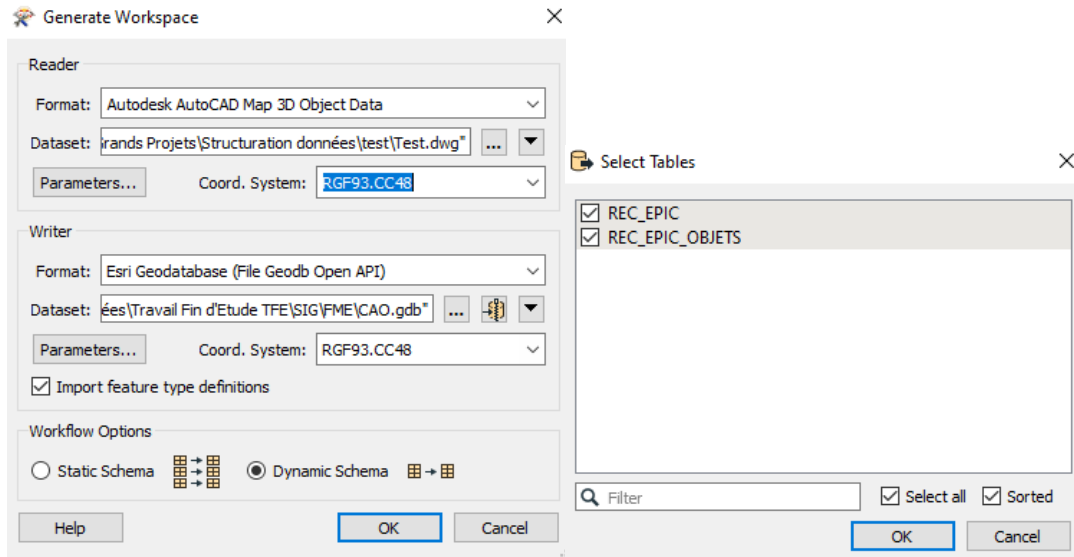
Generate Workspace

Reader

Format: Autodesk AutoCAD Map 3D Object Data

Dataset: Grands Projets\Structuration données\test\Test.dwg"

Parameters...

Coord. System: RGF93.CC48

Writer

Format: Esri Geodatabase (File Geodb Open API)

Dataset: ées\Travail Fin d'Etude TFE\SIG\FME\CAO.gdb"

Parameters...

Coord. System: RGF93.CC48

Import feature type definitions

Workflow Options

Static Schema

Dynamic Schema

Help

OK

Cancel

Select Tables

REC_EPIC

REC_EPIC_OBJETS

Filter

Select all

Sorted

OK

Cancel